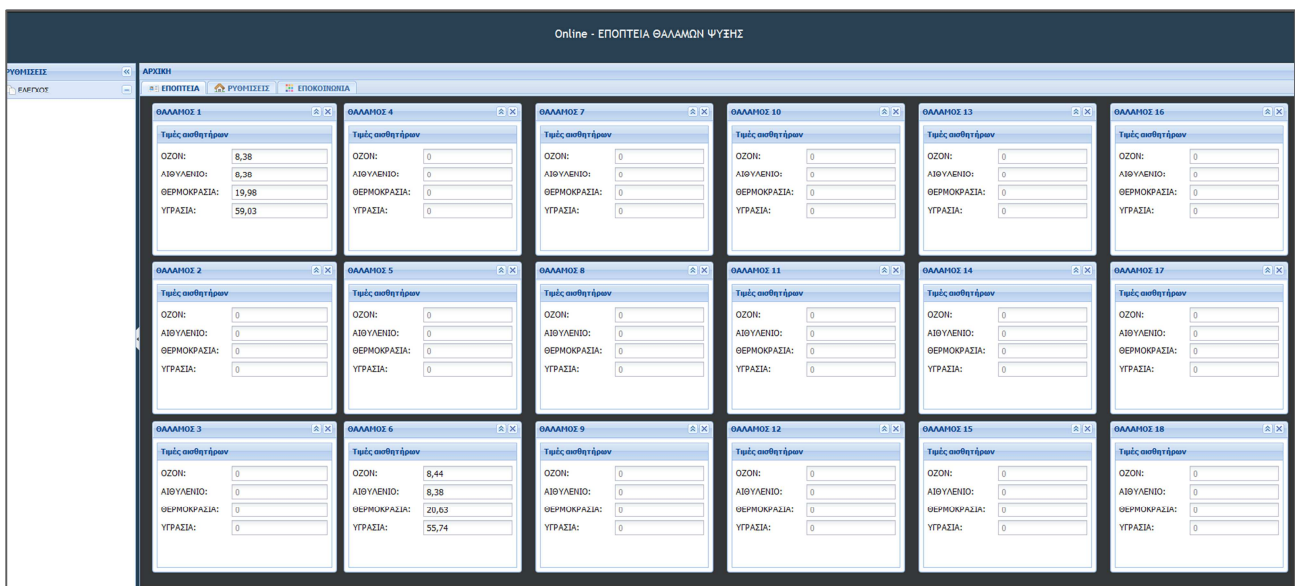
Online - ΕΠΟΠΤΕΙΑ ΘΑΛΑΜΩΝ ΨΥΞΗΣ

ΡΥΘΜΙΣΕΙΣ

ΕΛΕΓΧΟΣ

ΑΡΧΙΚΗ

ΕΠΟΠΤΕΙΑ | ΡΥΘΜΙΣΕΙΣ | ΕΠΙΚΟΙΝΩΝΙΑ

ΘΑΛΑΜΟΣ 1
Τιμές αισθητήρων
ΟΖΟΝ: 8,38
ΑΙΘΥΛΕΝΙΟ: 8,38
ΘΕΡΜΟΚΡΑΣΙΑ: 19,98
ΥΓΡΑΣΙΑ: 59,03

ΘΑΛΑΜΟΣ 4
Τιμές αισθητήρων
ΟΖΟΝ: 0
ΑΙΘΥΛΕΝΙΟ: 0
ΘΕΡΜΟΚΡΑΣΙΑ: 0
ΥΓΡΑΣΙΑ: 0

ΘΑΛΑΜΟΣ 7
Τιμές αισθητήρων
ΟΖΟΝ: 0
ΑΙΘΥΛΕΝΙΟ: 0
ΘΕΡΜΟΚΡΑΣΙΑ: 0
ΥΓΡΑΣΙΑ: 0

ΘΑΛΑΜΟΣ 10
Τιμές αισθητήρων
ΟΖΟΝ: 0
ΑΙΘΥΛΕΝΙΟ: 0
ΘΕΡΜΟΚΡΑΣΙΑ: 0
ΥΓΡΑΣΙΑ: 0

ΘΑΛΑΜΟΣ 13
Τιμές αισθητήρων
ΟΖΟΝ: 0
ΑΙΘΥΛΕΝΙΟ: 0
ΘΕΡΜΟΚΡΑΣΙΑ: 0
ΥΓΡΑΣΙΑ: 0

ΘΑΛΑΜΟΣ 16
Τιμές αισθητήρων
ΟΖΟΝ: 0
ΑΙΘΥΛΕΝΙΟ: 0
ΘΕΡΜΟΚΡΑΣΙΑ: 0
ΥΓΡΑΣΙΑ: 0

ΘΑΛΑΜΟΣ 2
Τιμές αισθητήρων
ΟΖΟΝ: 0
ΑΙΘΥΛΕΝΙΟ: 0
ΘΕΡΜΟΚΡΑΣΙΑ: 0
ΥΓΡΑΣΙΑ: 0

ΘΑΛΑΜΟΣ 5
Τιμές αισθητήρων
ΟΖΟΝ: 0
ΑΙΘΥΛΕΝΙΟ: 0
ΘΕΡΜΟΚΡΑΣΙΑ: 0
ΥΓΡΑΣΙΑ: 0

ΘΑΛΑΜΟΣ 8
Τιμές αισθητήρων
ΟΖΟΝ: 0
ΑΙΘΥΛΕΝΙΟ: 0
ΘΕΡΜΟΚΡΑΣΙΑ: 0
ΥΓΡΑΣΙΑ: 0

ΘΑΛΑΜΟΣ 11
Τιμές αισθητήρων
ΟΖΟΝ: 0
ΑΙΘΥΛΕΝΙΟ: 0
ΘΕΡΜΟΚΡΑΣΙΑ: 0
ΥΓΡΑΣΙΑ: 0

ΘΑΛΑΜΟΣ 14
Τιμές αισθητήρων
ΟΖΟΝ: 0
ΑΙΘΥΛΕΝΙΟ: 0
ΘΕΡΜΟΚΡΑΣΙΑ: 0
ΥΓΡΑΣΙΑ: 0

ΘΑΛΑΜΟΣ 17
Τιμές αισθητήρων
ΟΖΟΝ: 0
ΑΙΘΥΛΕΝΙΟ: 0
ΘΕΡΜΟΚΡΑΣΙΑ: 0
ΥΓΡΑΣΙΑ: 0

ΘΑΛΑΜΟΣ 3
Τιμές αισθητήρων
ΟΖΟΝ: 0
ΑΙΘΥΛΕΝΙΟ: 0
ΘΕΡΜΟΚΡΑΣΙΑ: 0
ΥΓΡΑΣΙΑ: 0

ΘΑΛΑΜΟΣ 6
Τιμές αισθητήρων
ΟΖΟΝ: 8,44
ΑΙΘΥΛΕΝΙΟ: 8,38
ΘΕΡΜΟΚΡΑΣΙΑ: 20,63
ΥΓΡΑΣΙΑ: 55,74

ΘΑΛΑΜΟΣ 9
Τιμές αισθητήρων
ΟΖΟΝ: 0
ΑΙΘΥΛΕΝΙΟ: 0
ΘΕΡΜΟΚΡΑΣΙΑ: 0
ΥΓΡΑΣΙΑ: 0

ΘΑΛΑΜΟΣ 12
Τιμές αισθητήρων
ΟΖΟΝ: 0
ΑΙΘΥΛΕΝΙΟ: 0
ΘΕΡΜΟΚΡΑΣΙΑ: 0
ΥΓΡΑΣΙΑ: 0

ΘΑΛΑΜΟΣ 15
Τιμές αισθητήρων
ΟΖΟΝ: 0
ΑΙΘΥΛΕΝΙΟ: 0
ΘΕΡΜΟΚΡΑΣΙΑ: 0
ΥΓΡΑΣΙΑ: 0

ΘΑΛΑΜΟΣ 18
Τιμές αισθητήρων
ΟΖΟΝ: 0
ΑΙΘΥΛΕΝΙΟ: 0
ΘΕΡΜΟΚΡΑΣΙΑ: 0
ΥΓΡΑΣΙΑ: 0